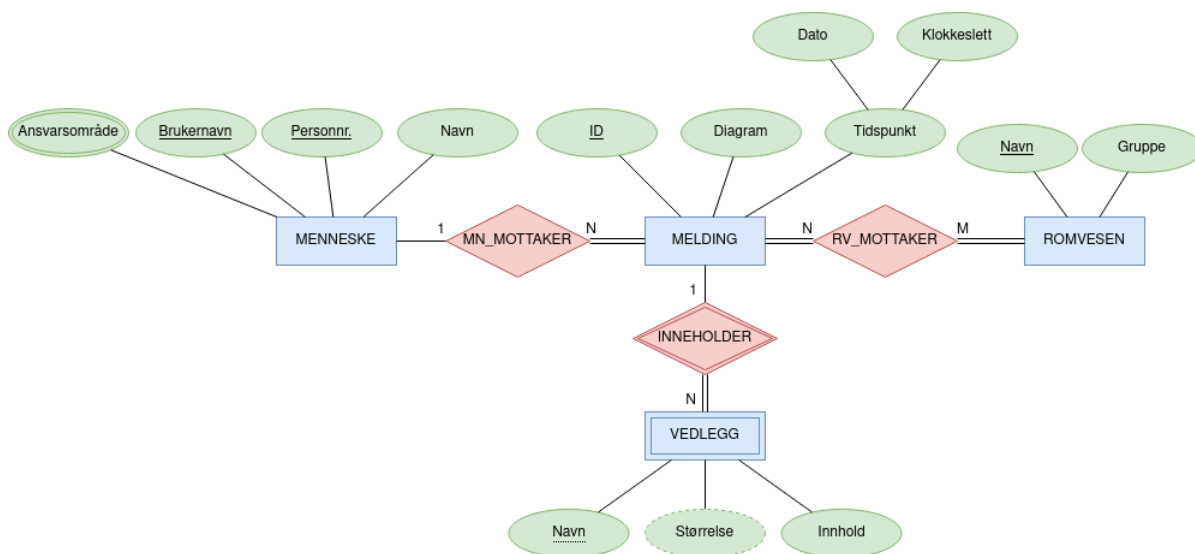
Dato

Klokkeslett

Ansvarsområde

Brukernavn

Personnr.

Navn

ID

Diagram

Tidspunkt

Navn

Gruppe

MENNESKE

1

MN_MOTTAKER

N

MELDING

N

RV_MOTTAKER

M

ROMVESEN

1

INNEHOLDER

N

VEDLEGG

Navn

Størrelse

Innhold